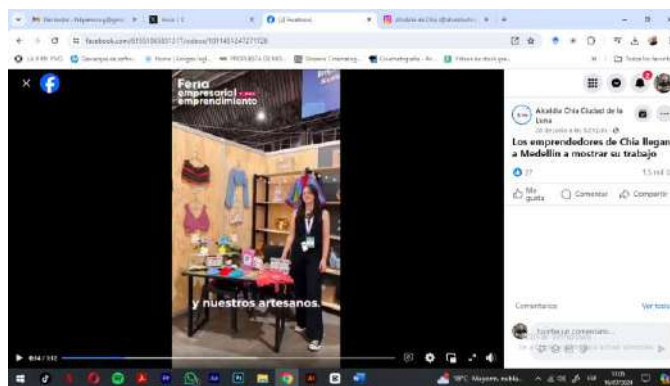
Feria empresarial y de emprendimiento

y nuestros artesanos.

Alcaldía Chía Ciudad de la Luna

Los emprendedores de Chía llegan a Medellín a mostrar su trabajo

27

Me gusta

Comentar

Compartir

Comentarios

Escribe un comentario...

facebook.com